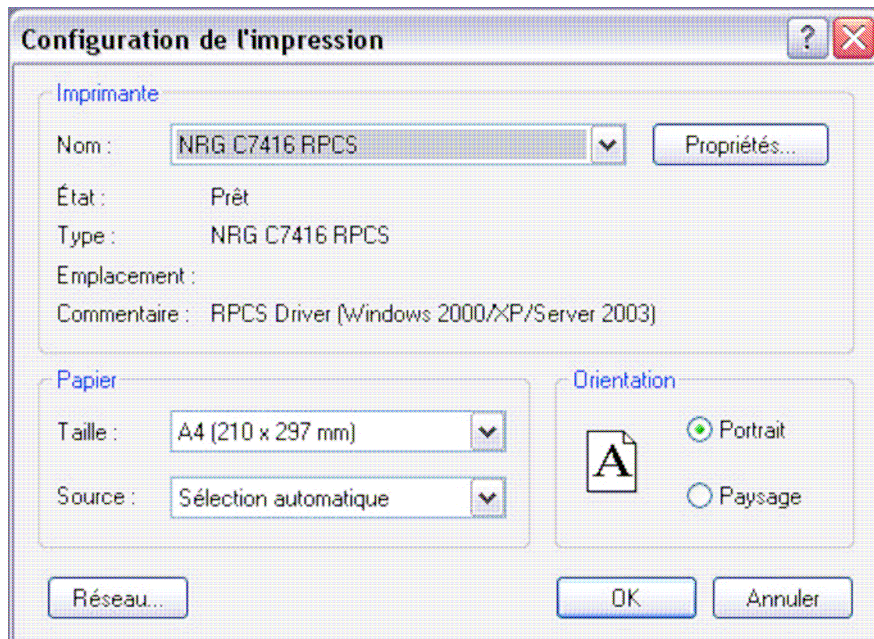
Configuration de l'impression

Imprimante

Nom : NRG C7416 RPCS

Propriétés...

État : Prêt

Type : NRG C7416 RPCS

Emplacement :

Commentaire : RPCS Driver (Windows 2000/XP/Server 2003)

Papier

Taille : A4 (210 x 297 mm)

Source : Sélection automatique

Orientation

A

Portrait

Paysage

Réseau...

OK

Annuler